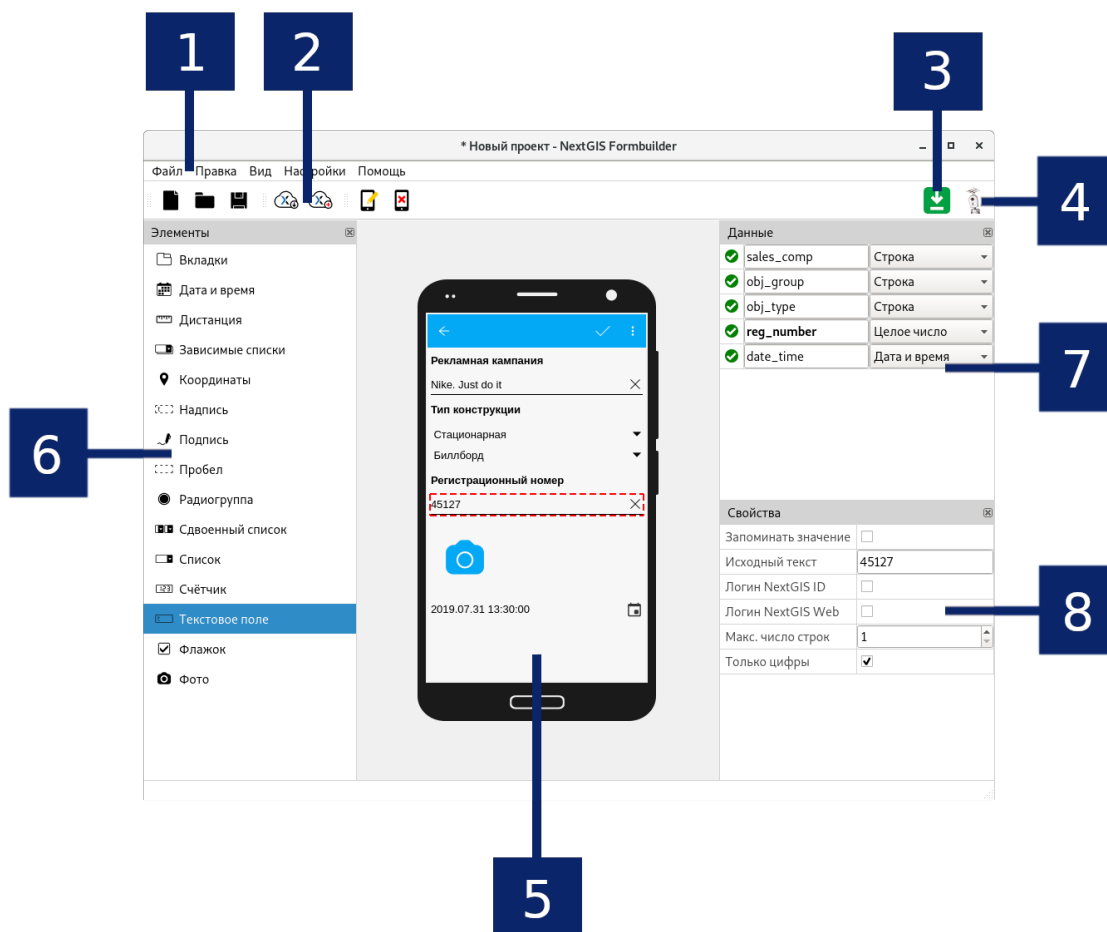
1
2
3
4
* Новый проект - NextGIS Formbuilder
Файл Правка Вид Настройки Помощь
Элементы
Вкладки
Дата и время
Дистанция
Зависимые списки
Координаты
Надпись
Подпись
Пробел
Радиогруппа
Сдвоенный список
Список
Счётчик
Текстовое поле
Флажок
Фото
6
Рекламная кампания
Nike. Just do it
Тип конструкции
Стационарная
Биллборд
Регистрационный номер
45127
2019.07.31 13:30:00
5
Данные

| | | |
|---|---|---|
| ✔ | sales_comp | Строка |
| ✔ | obj_group | Строка |
| ✔ | obj_type | Строка |
| ✔ | reg_number | Целое число |
| ✔ | date_time | Дата и время |

7
Свойства

| | |
|---|---|
| Запоминать значение | ☐ |
| Исходный текст | 45127 |
| Логин NextGIS ID | ☐ |
| Логин NextGIS Web | ☐ |
| Макс. число строк | 1 |
| Только цифры | ☑ |

8